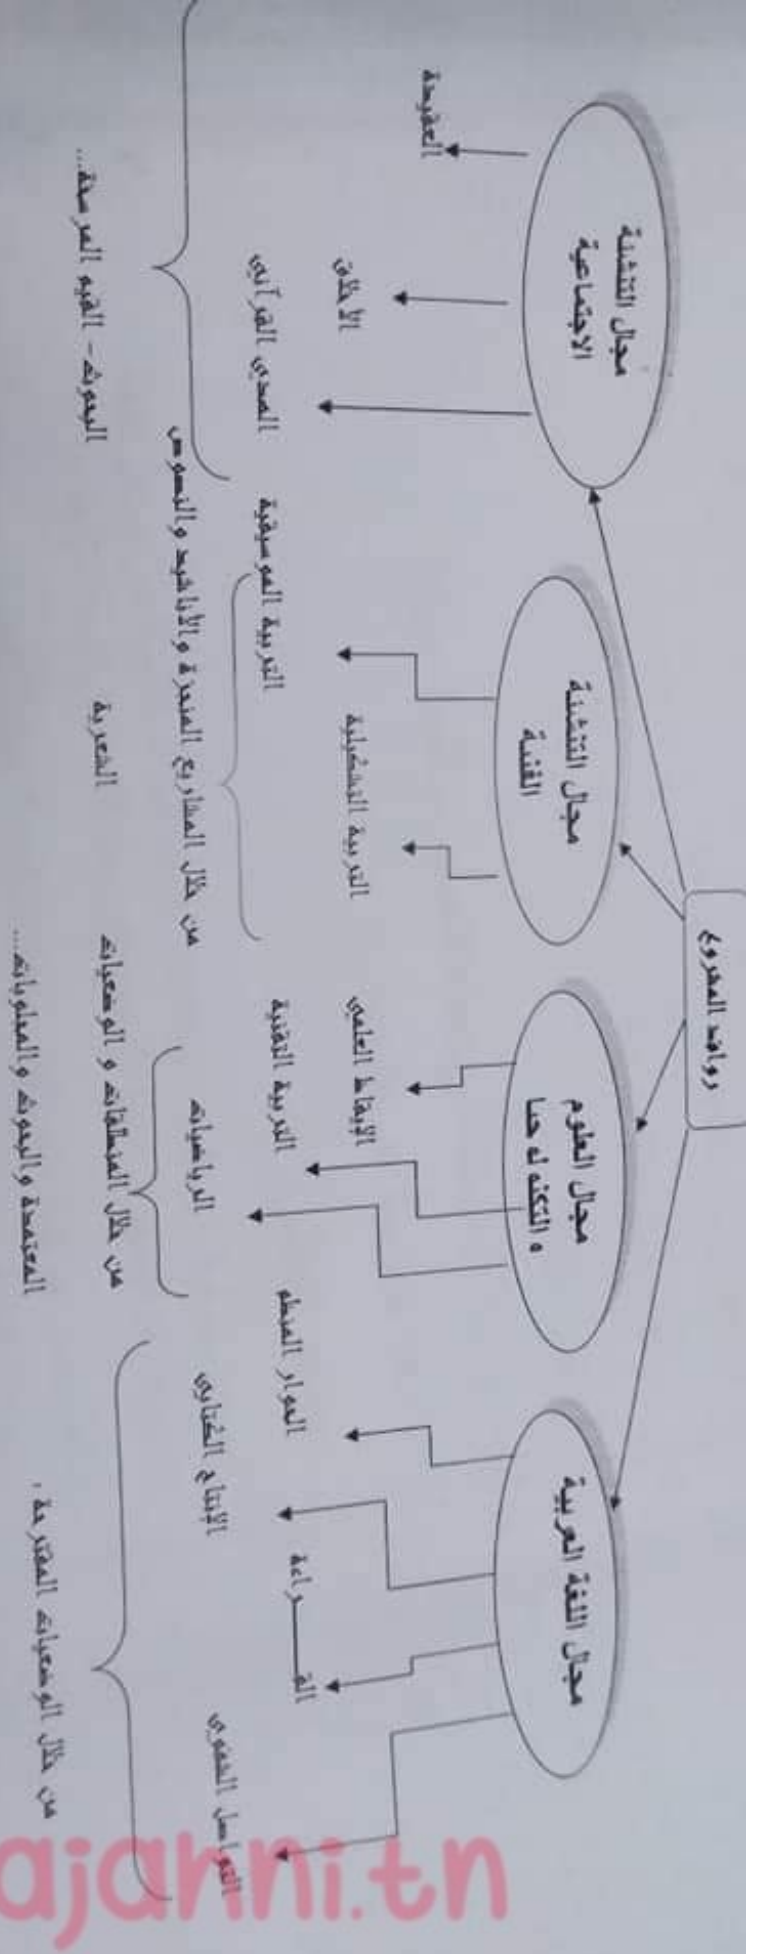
روافد المشروع

مجال التنشئة الاجتماعية

مجال التنشئة الفنية

مجال العلوم و التكنولوجيا

مجال اللغة العربية

العقيدة

الأخلاق

الهدي القرآني

التربية الموسيقية

التربية التشكيلية

الإيقاظ العلمي

التربية التقنية

الرياضيات

الحوار المنظم

الإنتاج الكتابي

القـــــراءة

التواصل الشفوي

البحوث - القيم المرسخة...

من خلال المشاريع المنجزة و الأناشيد والنصوص الشعرية

من خلال المصطلحات و الوضعيات المعتمدة والبحوث والمعلومات...

من خلال الوضعيات المقترحة ،

ajarrni.tn